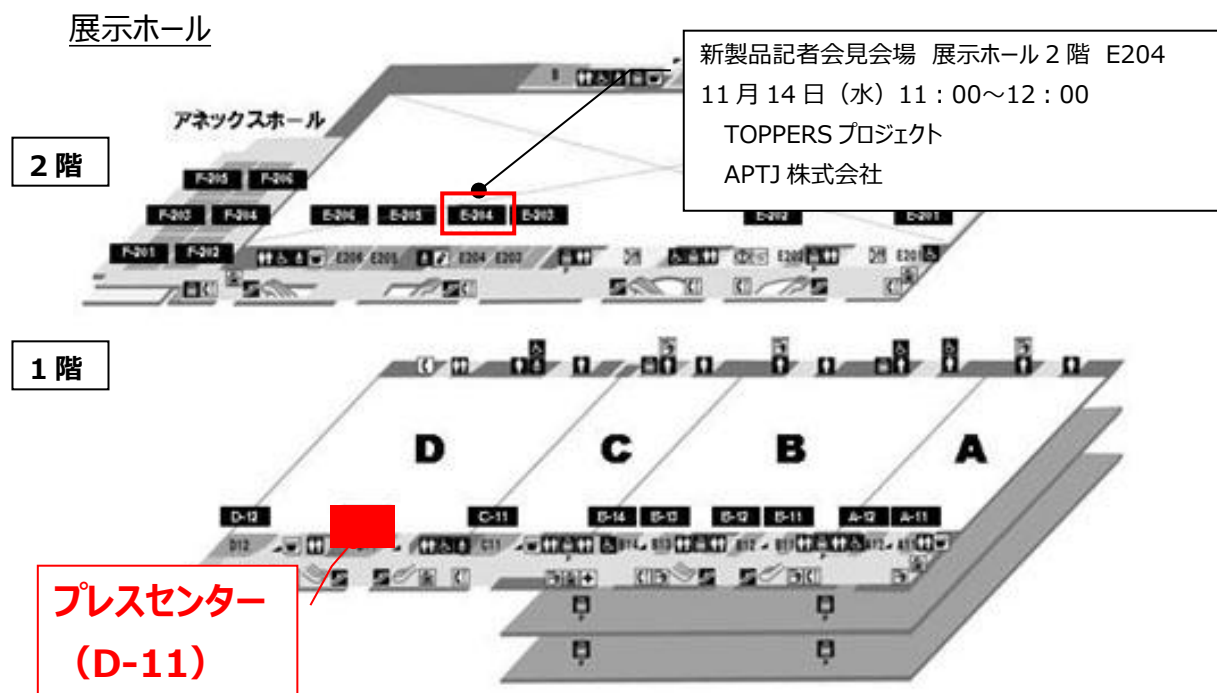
展示ホール

新製品記者会見会場 展示ホール 2 階 E204
11 月 14 日（水）11：00～12：00
TOPPERS プロジェクト
APTJ 株式会社

アネックスホール

2 階

F-205 F-206
F-203 F-204
F-201 F-202
E-206 E-205 E-204 E-203
E-202 E-201
E206 E205 E204 E203
E202 E201

1 階

D C B A

D-12 C-11 B-14 B-13 B-12 B-11 A-12 A-11
D12 C11

プレスセンター
（D-11）